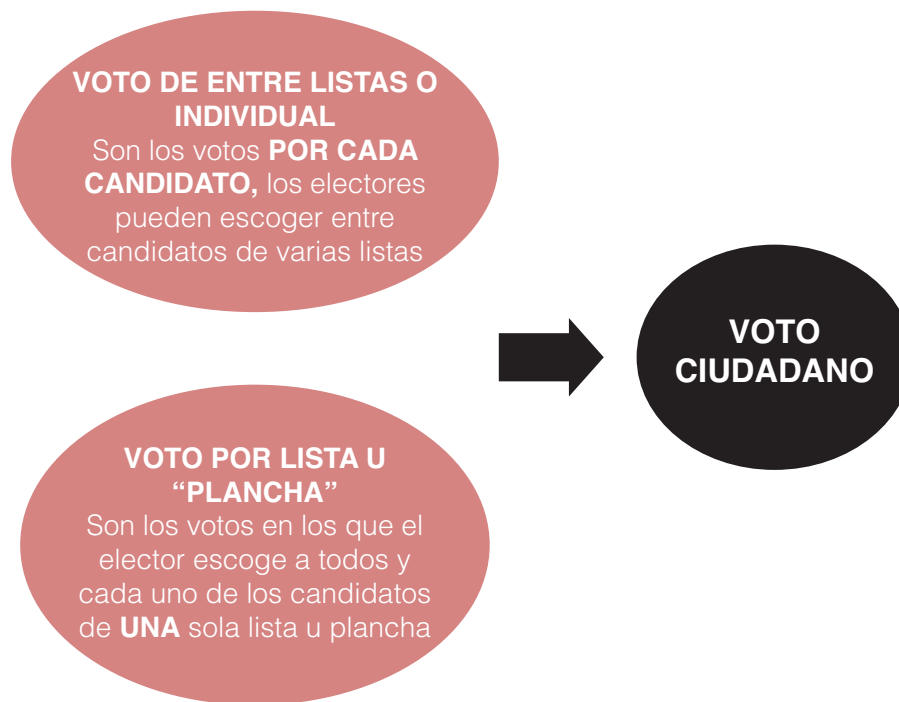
VOTO DE ENTRE LISTAS O INDIVIDUAL
Son los votos POR CADA CANDIDATO, los electores pueden escoger entre candidatos de varias listas

VOTO POR LISTA U "PLANCHA"
Son los votos en los que el elector escoge a todos y cada uno de los candidatos de UNA sola lista u plancha

VOTO CIUDADANO